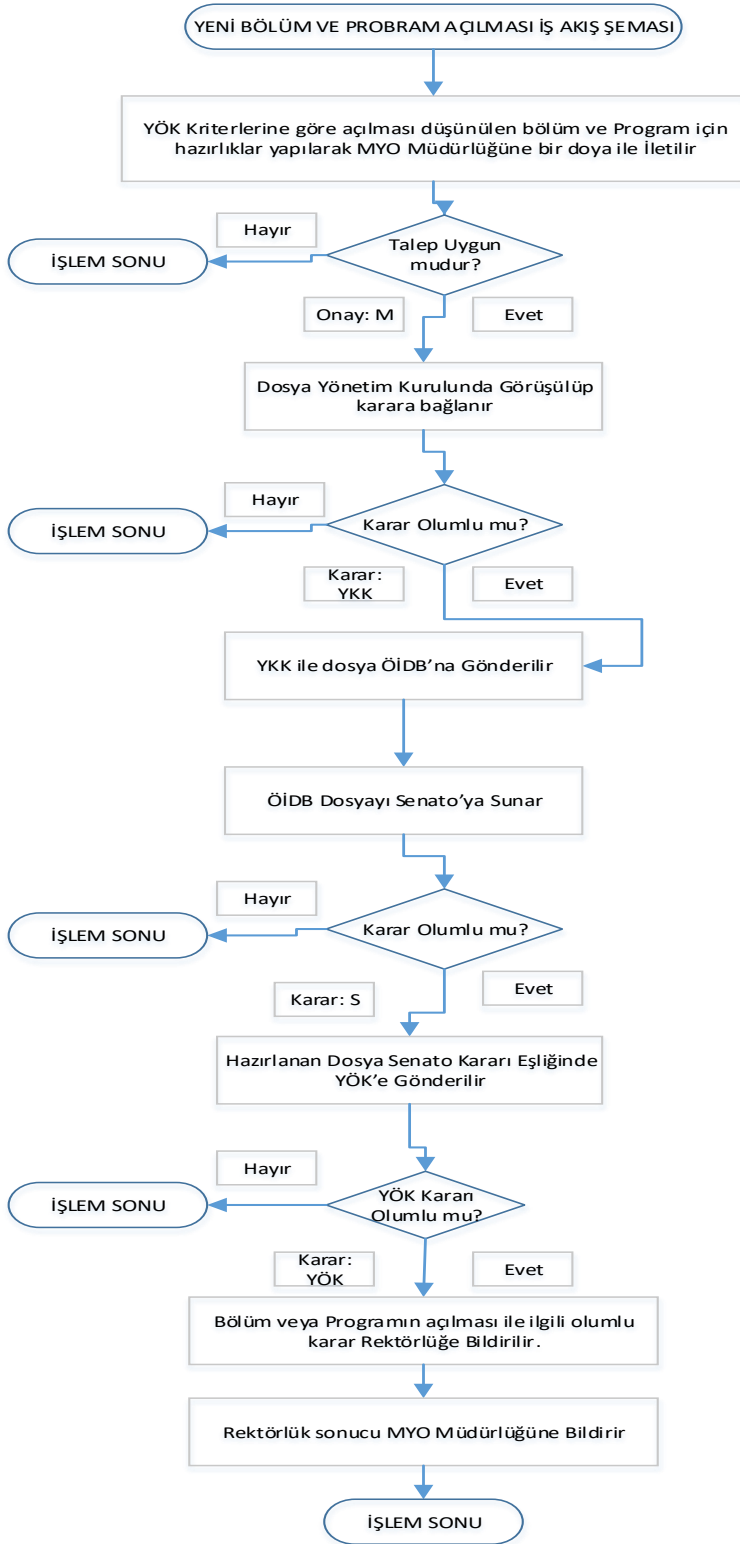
YENİ BÖLÜM VE PROBRAM AÇILMASI İŞ AKIŞ ŞEMASI

YÖK Kriterlerine göre açılması düşünülen bölüm ve Program için hazırlıklar yapılarak MYO Müdürlüğüne bir doya ile İletilir

Hayır

İŞLEM SONU

Talep Uygun mudur?

Onay: M

Evet

Dosya Yönetim Kurulunda Görüşülüp karara bağlanır

Hayır

İŞLEM SONU

Karar Olumlu mu?

Karar: YKK

Evet

YKK ile dosya ÖİDB'na Gönderilir

ÖİDB Dosyayı Senato'ya Sunar

Hayır

İŞLEM SONU

Karar Olumlu mu?

Karar: S

Evet

Hazırlanan Dosya Senato Kararı Eşliğinde YÖK'e Gönderilir

Hayır

İŞLEM SONU

YÖK Kararı Olumlu mu?

Karar: YÖK

Evet

Bölüm veya Programın açılması ile ilgili olumlu karar Rektörlüğe Bildirilir.

Rektörlük sonucu MYO Müdürlüğüne Bildirir

İŞLEM SONU